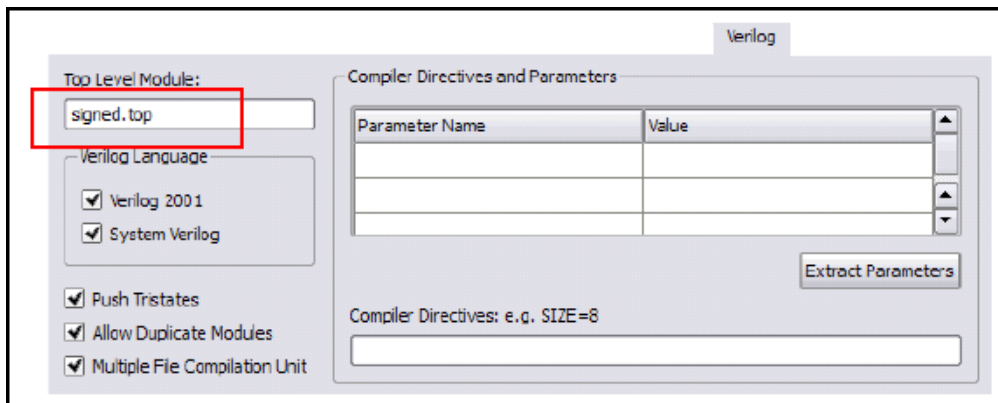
Verilog

Top Level Module:

signed.top

Verilog Language

Verilog 2001

System Verilog

Push Tristates

Allow Duplicate Modules

Multiple File Compilation Unit

Compiler Directives and Parameters

| Parameter Name | Value |
|---|---|
| | |
| | |
| | |

Extract Parameters

Compiler Directives: e.g. SIZE=8